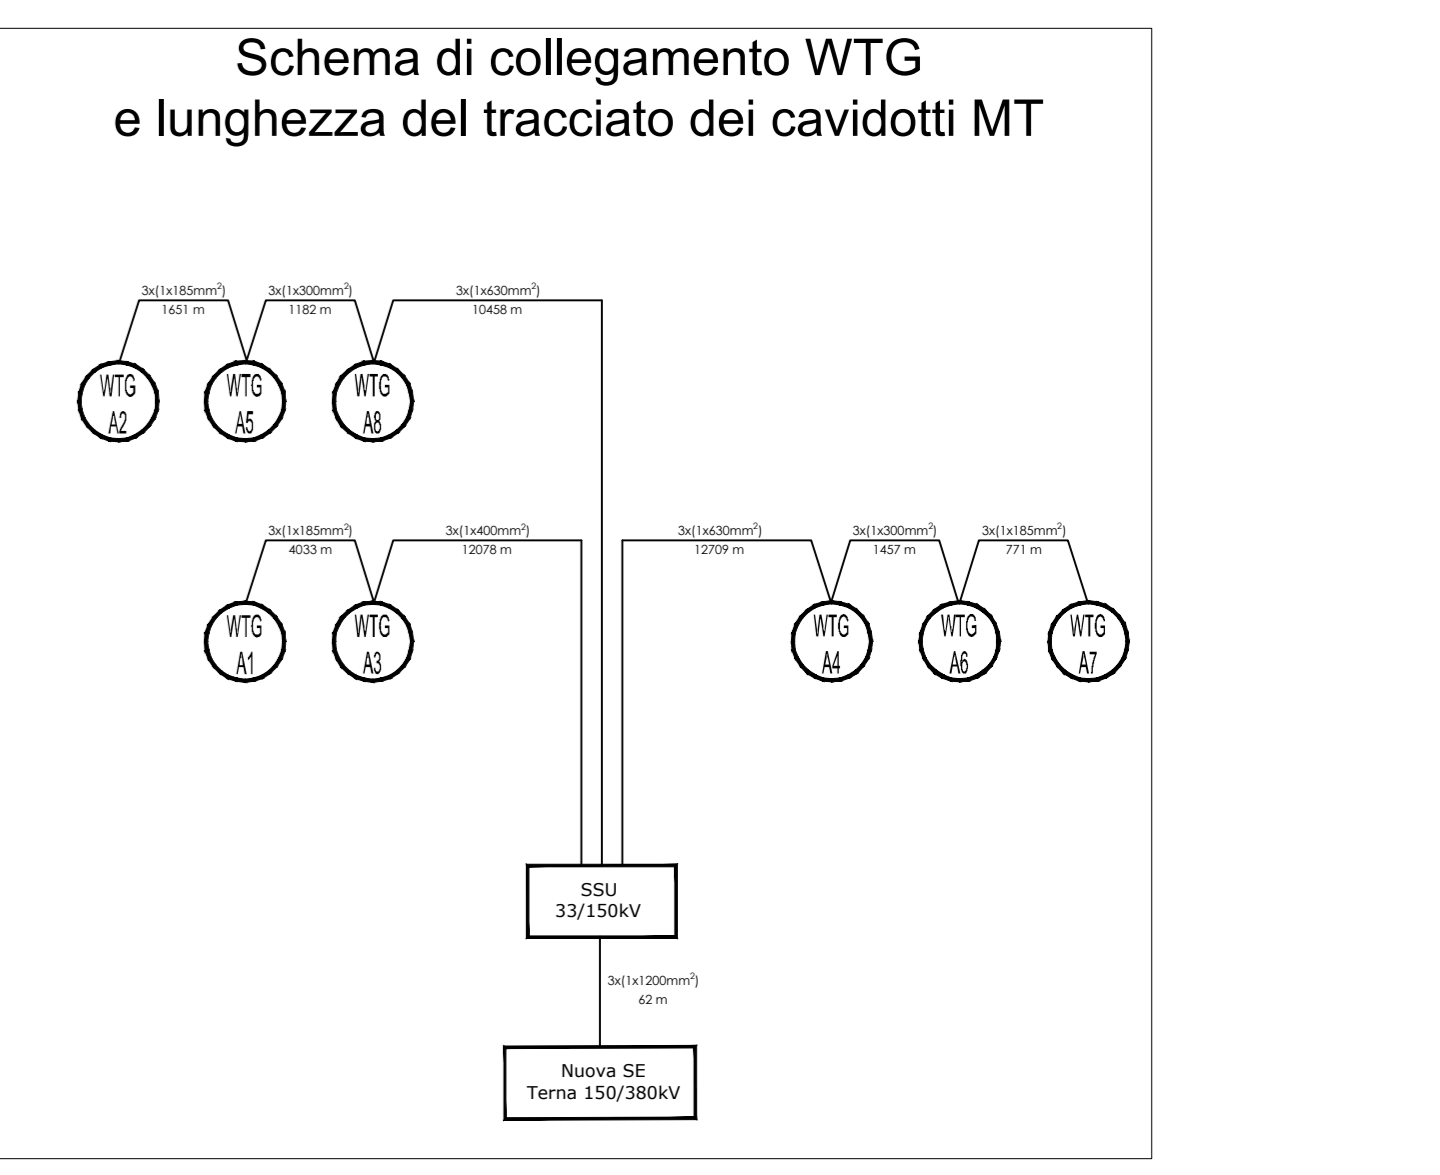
Schema di collegamento WTG
e lunghezza del tracciato dei cavidotti MT

3x(1x185mm$^2$)
1651 m

3x(1x300mm$^2$)
1182 m

3x(1x630mm$^2$)
10458 m

WTG
A2

WTG
A5

WTG
A8

3x(1x185mm$^2$)
4033 m

3x(1x400mm$^2$)
12078 m

3x(1x630mm$^2$)
12709 m

3x(1x300mm$^2$)
1457 m

3x(1x185mm$^2$)
771 m

WTG
A1

WTG
A3

WTG
A4

WTG
A6

WTG
A7

SSU
33/150kV

3x(1x1200mm$^2$)
62 m

Nuova SE
Terna 150/380kV